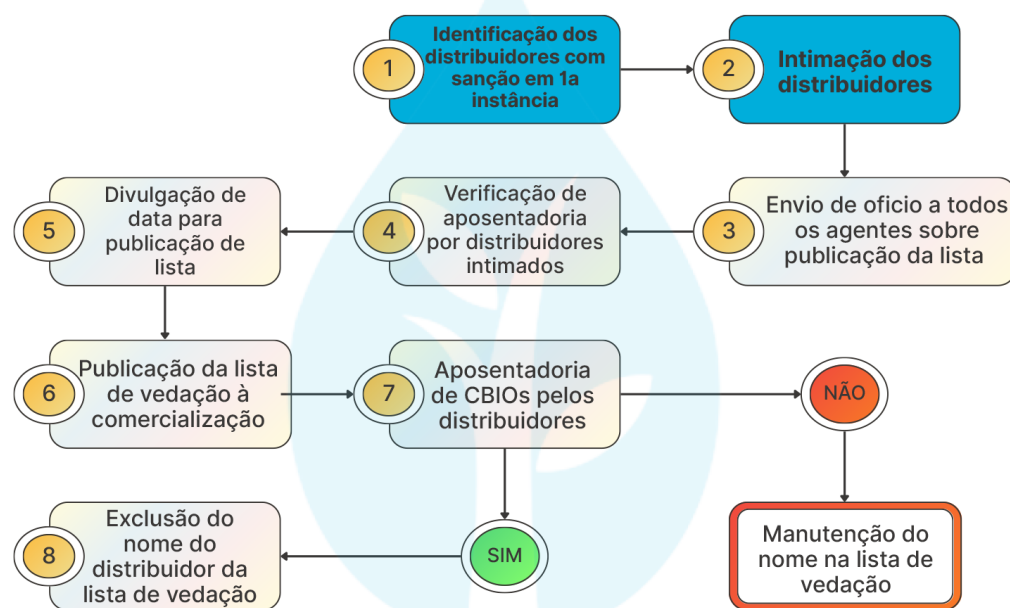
1
Identificação dos distribuidores com sanção em 1a instância

2
Intimação dos distribuidores

3
Envio de ofício a todos os agentes sobre publicação da lista

4
Verificação de aposentadoria por distribuidores intimados

5
Divulgação de data para publicação de lista

6
Publicação da lista de vedação à comercialização

7
Aposentadoria de CBIOs pelos distribuidores

NÃO

Manutenção do nome na lista de vedação

SIM

8
Exclusão do nome do distribuidor da lista de vedação